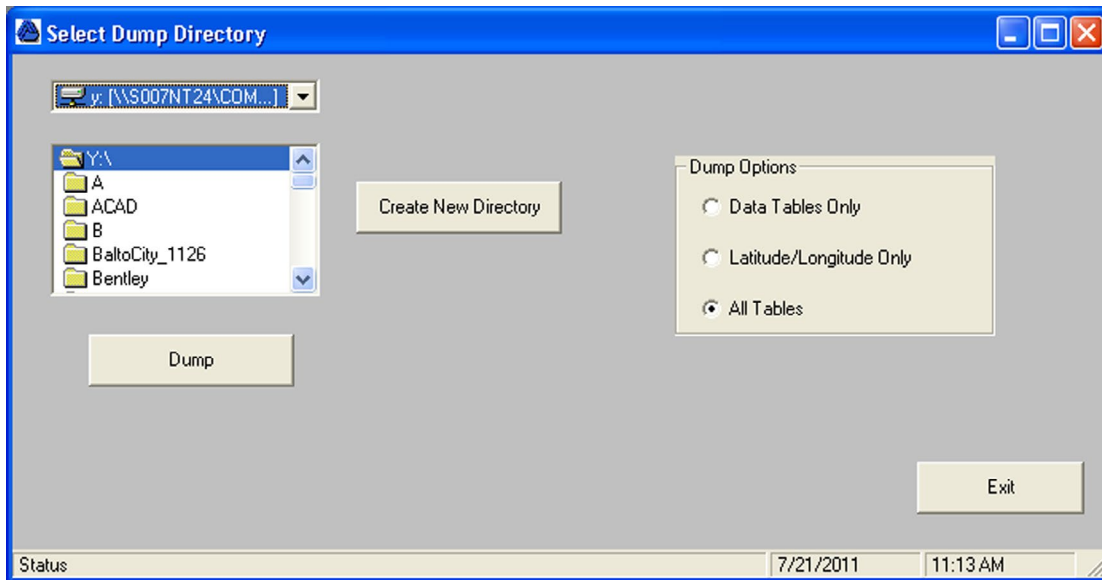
Select Dump Directory

y: [\\S007NT24\COM...]

Y:\
A
ACAD
B
BaltoCity_1126
Bentley

Create New Directory

Dump Options
Data Tables Only
Latitude/Longitude Only
All Tables

Dump

Exit

Status | 7/21/2011 | 11:13 AM